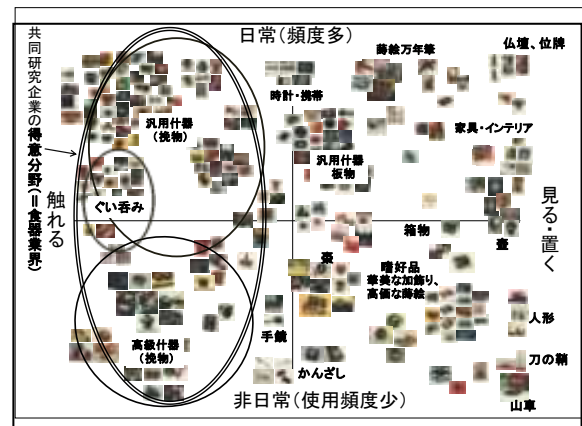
日常(頻度多)

共同研究企業の得意分野(=食器業界)

触れる

見る・置く

蒔絵万年筆

仏壇、位牌

時計・携帯

汎用什器(挽物)

家具・インテリア

汎用什器板物

ぐい呑み

箱物

棗

盃

嗜好品
華美な加飾り、
高価な蒔絵

高級什器(挽物)

手鏡

人形

かんざし

刀の鞘

山車

非日常(使用頻度少)